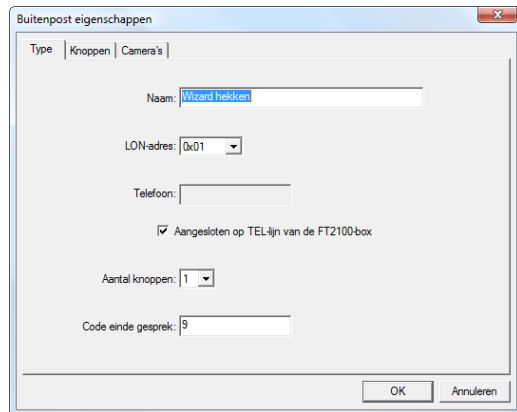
Buitenpost eigenschappen

Type | Knoppen | Camera's

Naam: Wizard hekken

LON-adres: 0x01

Telefoon:

Aangesloten op TEL-lijn van de FT2100-box

Aantal knoppen: 1

Code einde gesprek: 9

OK | Annuleren